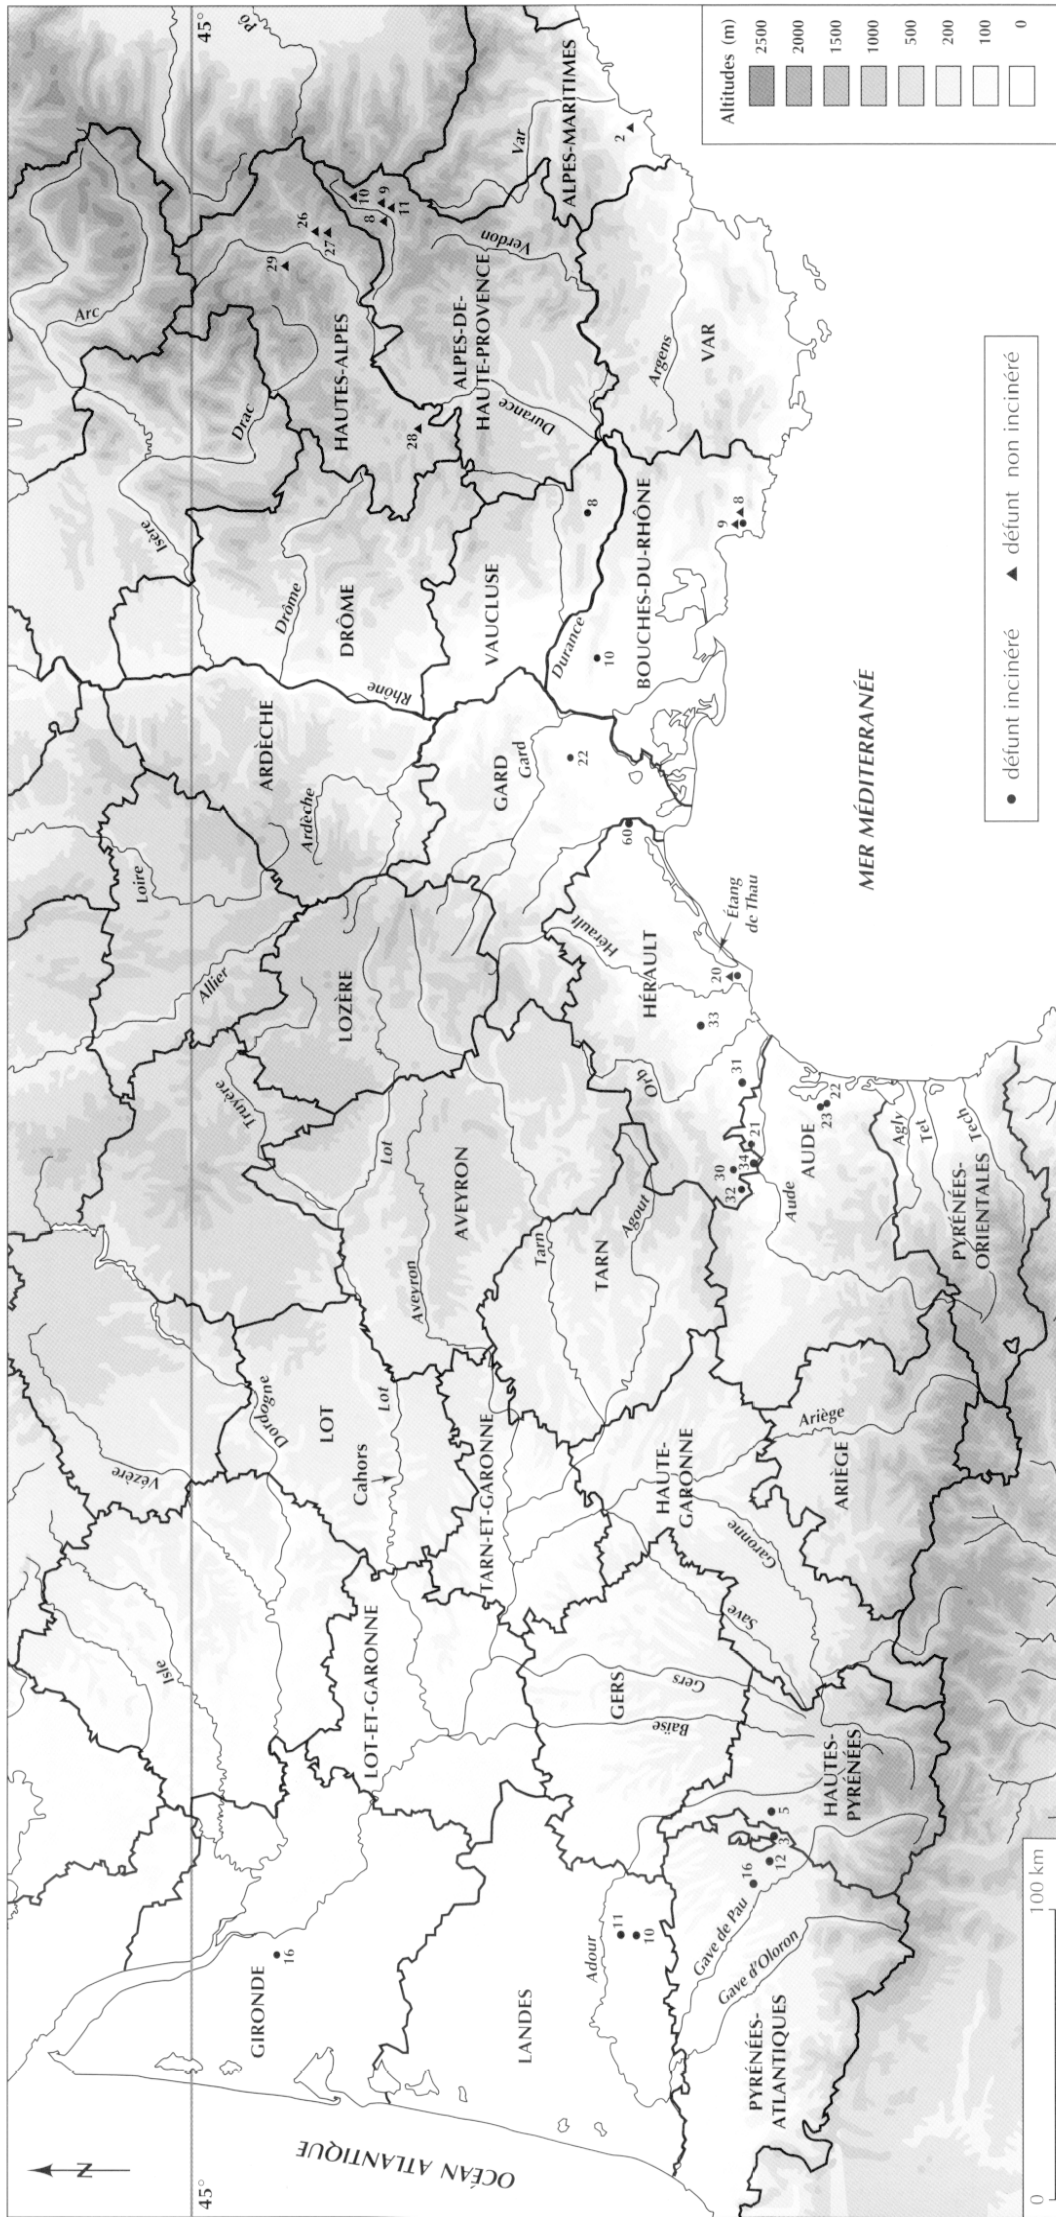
Altitudes (m)
2500
2000
1500
1000
500
200
100
0

● défunt incinéré ▲ défunt non incinéré

N
45°
45°
OCÉAN ATLANTIQUE
MER MÉDITERRANÉE

GIRONDE
16
LANDES
11
10
Adour
Gave de Pau
Gave d'Oloron
PYRÉNÉES-ATLANTIQUES
16
12
3
5
HAUTES-PYRÉNÉES
LOT-ET-GARONNE
GERS
Gers
Baïse
Save
Garonne
HAUTE-GARONNE
TARN-ET-GARONNE
ARIÈGE
Ariège
LOT
Cahors
Lot
Dordogne
Vézère
Isle
AVEYRON
Aveyron
Lot
TARN
Tarn
Agout
AUDE
Aude
30
32
34
21
31
23
22
PYRÉNÉES-ORIENTALES
Agly
Tet
Tech
LOZÈRE
Truyère
Allier
Loire
HÉRAULT
Hérault
Orb
33
20
Étang de Thau
60
GARD
Gard
22
ARDÈCHE
Ardèche
Rhône
DRÔME
Drôme
VAUCLUSE
BOUCHES-DU-RHÔNE
Durance
10
8
9
8
Isère
Drac
Arc
HAUTES-ALPES
28
29
26
27
8
10
9
11
ALPES-DE-HAUTE-PROVENCE
Durance
Verdon
VAR
Argens
ALPES-MARITIMES
Var
2
Pô

0
100 km